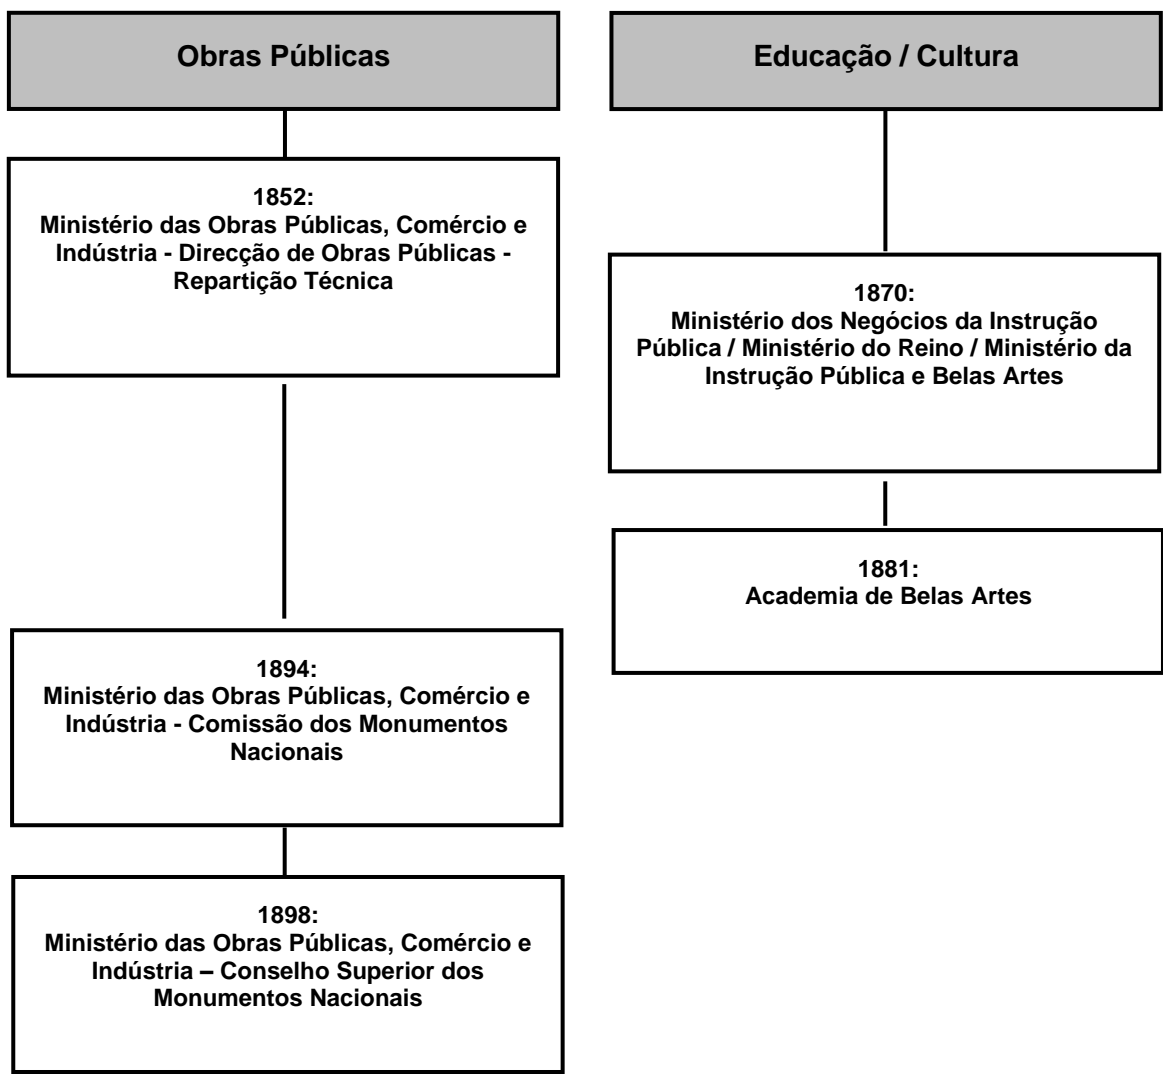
Obras Públicas

1852:
Ministério das Obras Públicas, Comércio e Indústria - Direcção de Obras Públicas - Repartição Técnica

1894:
Ministério das Obras Públicas, Comércio e Indústria - Comissão dos Monumentos Nacionais

1898:
Ministério das Obras Públicas, Comércio e Indústria – Conselho Superior dos Monumentos Nacionais

Educação / Cultura

1870:
Ministério dos Negócios da Instrução Pública / Ministério do Reino / Ministério da Instrução Pública e Belas Artes

1881:
Academia de Belas Artes